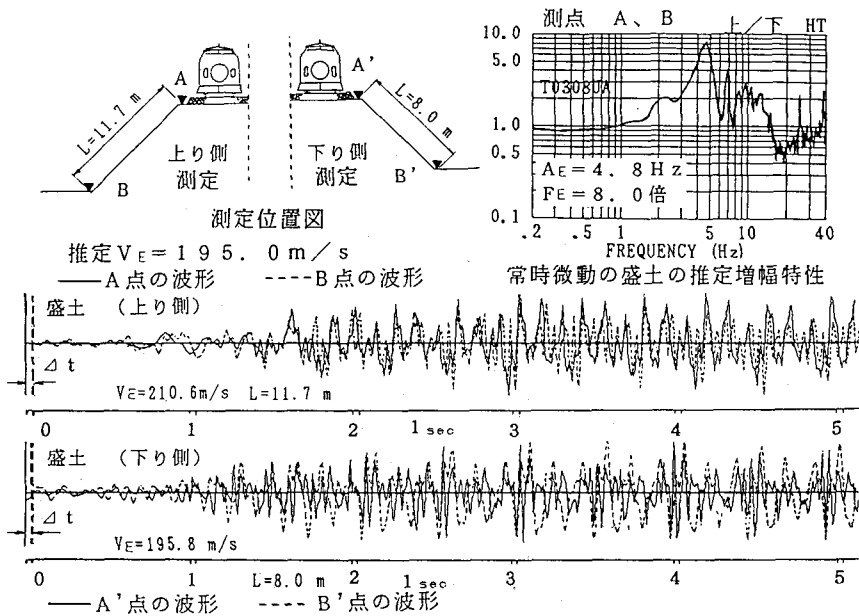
A

L=11.7 m

B

上り側
測定

A'

L=8.0 m

下り側
測定

B'

測定位置図

測点　A、B　上　下　HT

10.0
5.0
1.0
0.5
0.1

T0308UA

$A_E$＝4．8Hz
$F_E$＝8．0倍

.2　.5　1　5　10　40
FREQUENCY (Hz)

常時微動の盛土の推定増幅特性

推定$V_E$＝195．0m／s

——A点の波形　----B点の波形

盛土　(上り側)

$\Delta$ t

$V_E$=210.6m/s　L=11.7 m

0　1　2　1 sec　3　4　5

盛土　(下り側)

$\Delta$ t

$V_E$=195.8 m/s

0　1　L=8.0 m　2　1 sec　3　4　5

——A'点の波形　----B'点の波形